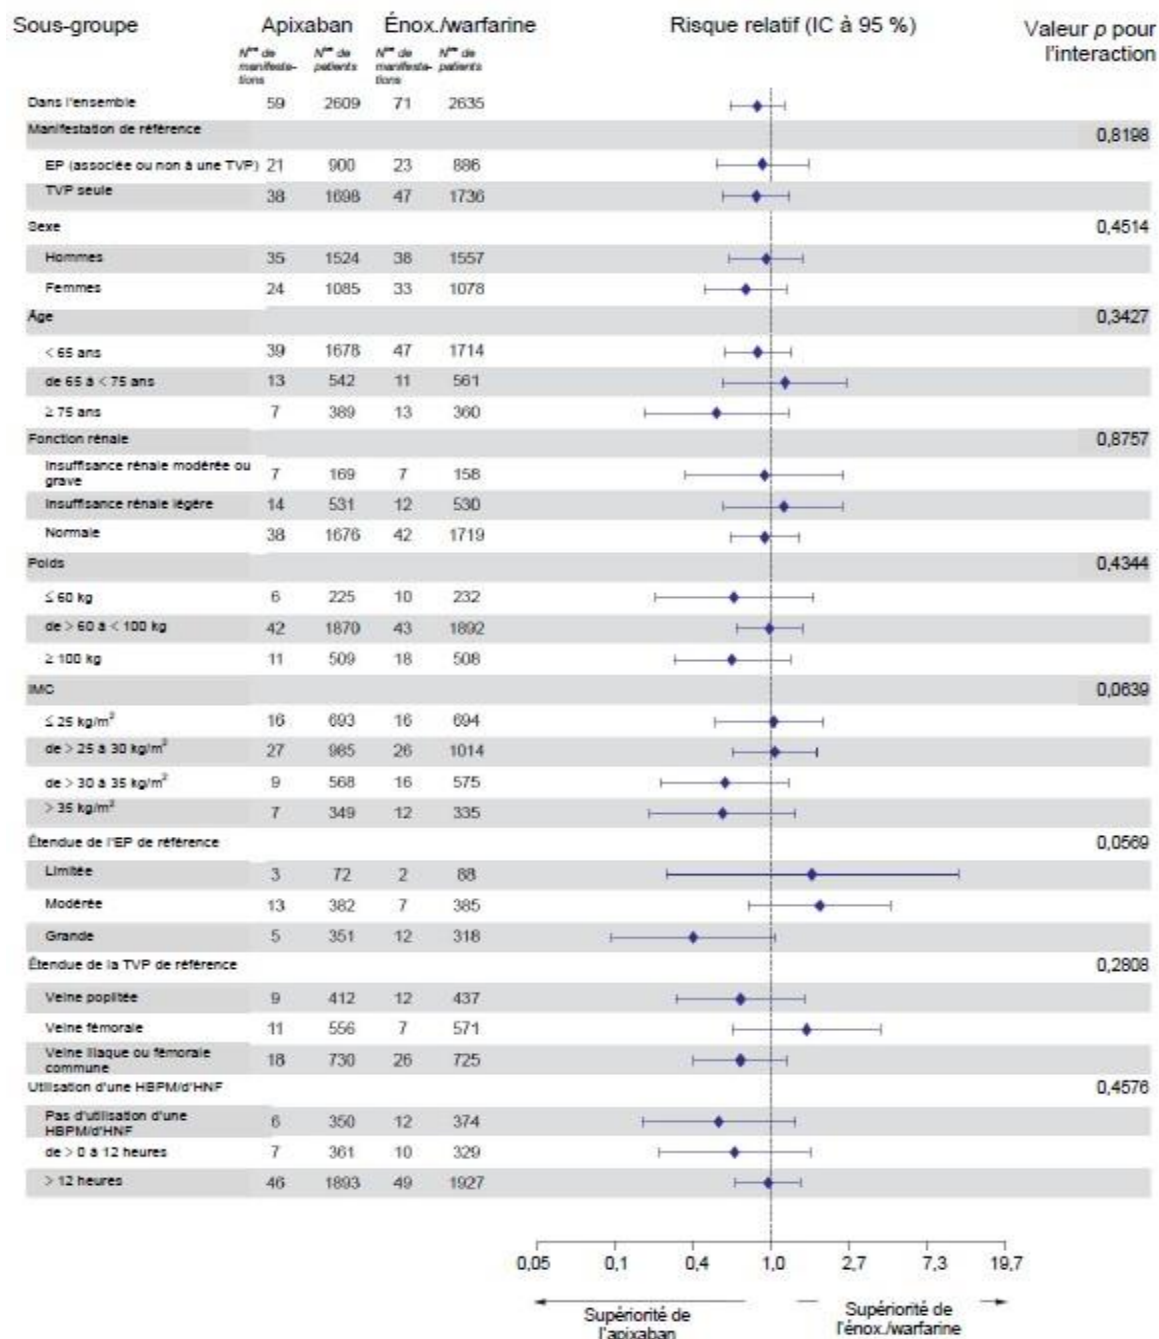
| Sous-groupe | Apixaban N<sup>bre</sup> de manifestations | Apixaban N<sup>bre</sup> de patients | Énox./warfarine N<sup>bre</sup> de manifestations | Énox./warfarine N<sup>bre</sup> de patients | Risque relatif (IC à 95 %) | Valeur $p$ pour l'interaction |
|---|---|---|---|---|---|---|
| Dans l'ensemble | 59 | 2609 | 71 | 2635 | | |
| Manifestation de référence | | | | | | 0,8198 |
| EP (associée ou non à une TVP) | 21 | 900 | 23 | 886 | | |
| TVP seule | 38 | 1698 | 47 | 1736 | | |
| Sexe | | | | | | 0,4514 |
| Hommes | 35 | 1524 | 38 | 1557 | | |
| Femmes | 24 | 1085 | 33 | 1078 | | |
| Âge | | | | | | 0,3427 |
| < 65 ans | 39 | 1678 | 47 | 1714 | | |
| de 65 à < 75 ans | 13 | 542 | 11 | 561 | | |
| ≥ 75 ans | 7 | 389 | 13 | 360 | | |
| Fonction rénale | | | | | | 0,8757 |
| Insuffisance rénale modérée ou grave | 7 | 169 | 7 | 158 | | |
| Insuffisance rénale légère | 14 | 531 | 12 | 530 | | |
| Normale | 38 | 1676 | 42 | 1719 | | |
| Poids | | | | | | 0,4344 |
| ≤ 60 kg | 6 | 225 | 10 | 232 | | |
| de > 60 à < 100 kg | 42 | 1870 | 43 | 1892 | | |
| ≥ 100 kg | 11 | 509 | 18 | 508 | | |
| IMC | | | | | | 0,0639 |
| ≤ 25 kg/m$^2$ | 16 | 693 | 16 | 694 | | |
| de > 25 à 30 kg/m$^2$ | 27 | 985 | 26 | 1014 | | |
| de > 30 à 35 kg/m$^2$ | 9 | 568 | 16 | 575 | | |
| > 35 kg/m$^2$ | 7 | 349 | 12 | 335 | | |
| Étendue de l'EP de référence | | | | | | 0,0569 |
| Limitée | 3 | 72 | 2 | 88 | | |
| Modérée | 13 | 382 | 7 | 385 | | |
| Grande | 5 | 351 | 12 | 318 | | |
| Étendue de la TVP de référence | | | | | | 0,2808 |
| Veine poplitée | 9 | 412 | 12 | 437 | | |
| Veine fémorale | 11 | 556 | 7 | 571 | | |
| Veine iliaque ou fémorale commune | 18 | 730 | 26 | 725 | | |
| Utilisation d'une HBPM/d'HNF | | | | | | 0,4576 |
| Pas d'utilisation d'une HBPM/d'HNF | 6 | 350 | 12 | 374 | | |
| de > 0 à 12 heures | 7 | 361 | 10 | 329 | | |
| > 12 heures | 46 | 1893 | 49 | 1927 | | |

0,05 0,1 0,4 1,0 2,7 7,3 19,7

Supériorité de l'apixaban — Supériorité de l'énox./warfarine